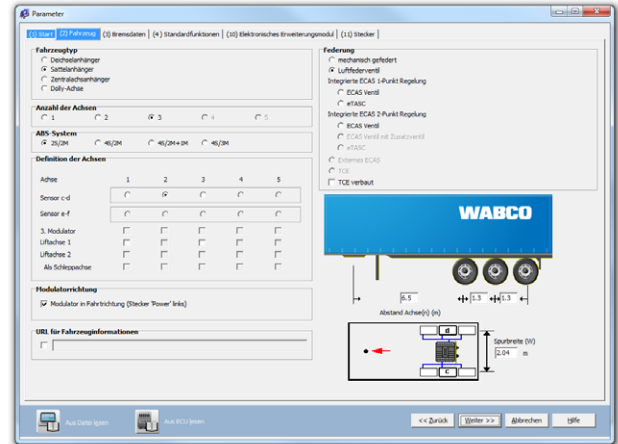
Parameter

(1) Start | (2) Fahrzeug | (3) Bremsdaten | (4) Standardfunktionen | (10) Elektronisches Erweiterungsmodul | (11) Stecker

Fahrzeugtyp
Deichselanhänger
Sattelanhänger
Zentralachsanhänger
Dolly-Achse

Anzahl der Achsen
1  2  3  4  5

ABS-System
2S/2M  4S/2M  4S/2M+1M  4S/3M

Definition der Achsen

| Achse | 1 | 2 | 3 | 4 | 5 |
|---|---|---|---|---|---|
| Sensor c-d | | | | | |
| Sensor e-f | | | | | |
| 3. Modulator | | | | | |
| Liftachse 1 | | | | | |
| Liftachse 2 | | | | | |
| Als Schleppachse | | | | | |

Modulatorrichtung
Modulator in Fahrtrichtung (Stecker 'Power' links)

URL für Fahrzeuginformationen

Federung
mechanisch gefedert
Luftfederventil
Integrierte ECAS 1-Punkt Regelung
ECAS Ventil
eTASC
Integrierte ECAS 2-Punkt Regelung
ECAS Ventil
ECAS Ventil mit Zusatzventil
eTASC
Externes ECAS
TCE
TCE verbaut

WABCO

6.5  1.3  1.3
Abstand Achse(n) (m)

d
c
Spurbreite (W)
2.04  m

Aus Datei lesen
Aus ECU lesen

<< Zurück  Weiter >>  Abbrechen  Hilfe